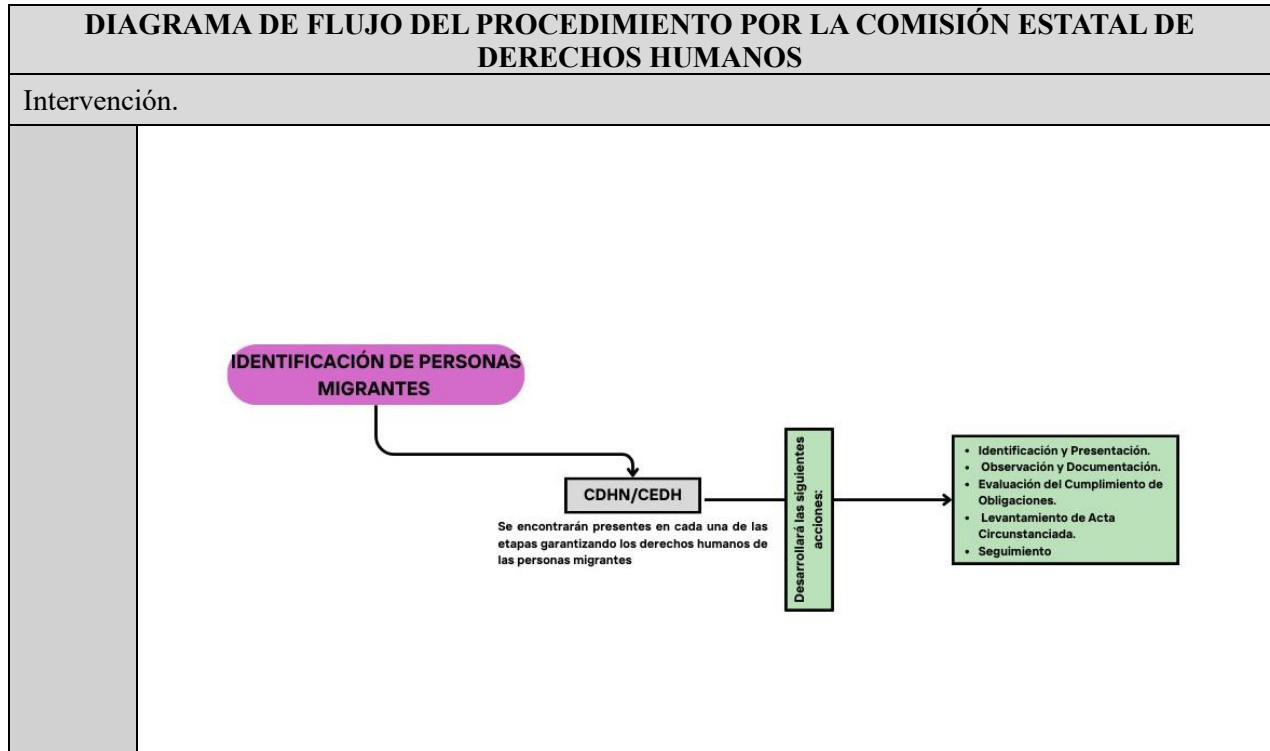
DIAGRAMA DE FLUJO DEL PROCEDIMIENTO POR LA COMISIÓN ESTATAL DE DERECHOS HUMANOS

Intervención.

IDENTIFICACIÓN DE PERSONAS MIGRANTES

CDHN/CEDH

Se encontrarán presentes en cada una de las etapas garantizando los derechos humanos de las personas migrantes

Desarrollará las siguientes acciones:

- Identificación y Presentación.
- Observación y Documentación.
- Evaluación del Cumplimiento de Obligaciones.
- Levantamiento de Acta Circunstanciada.
- Seguimiento